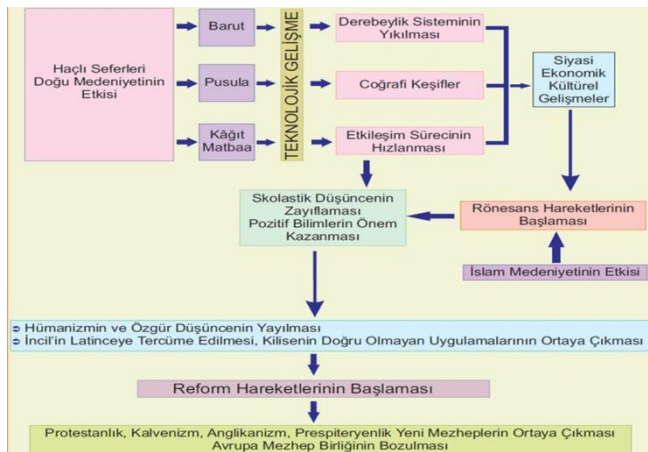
Haçlı Seferleri Doğu Medeniyetinin Etkisi

Barut

Pusula

Kâğıt Matbaa

TEKNOLOJİK GELİŞME

Derebeylik Sisteminin Yıkılması

Coğrafi Keşifler

Etkileşim Sürecinin Hızlanması

Siyasi Ekonomik Kültürel Gelişmeler

Skolastik Düşüncenin Zayıflaması Pozitif Bilimlerin Önem Kazanması

Rönesans Hareketlerinin Başlaması

İslam Medeniyetinin Etkisi

Hümanizmin ve Özgür Düşüncenin Yayılması
İncil'in Latinceye Tercüme Edilmesi, Kilisenin Doğru Olmayan Uygulamalarının Ortaya Çıkması

Reform Hareketlerinin Başlaması

Protestanlık, Kalvenizm, Anglikanizm, Prespiteryenlik Yeni Mezheplerin Ortaya Çıkması
Avrupa Mezhep Birliğinin Bozulması